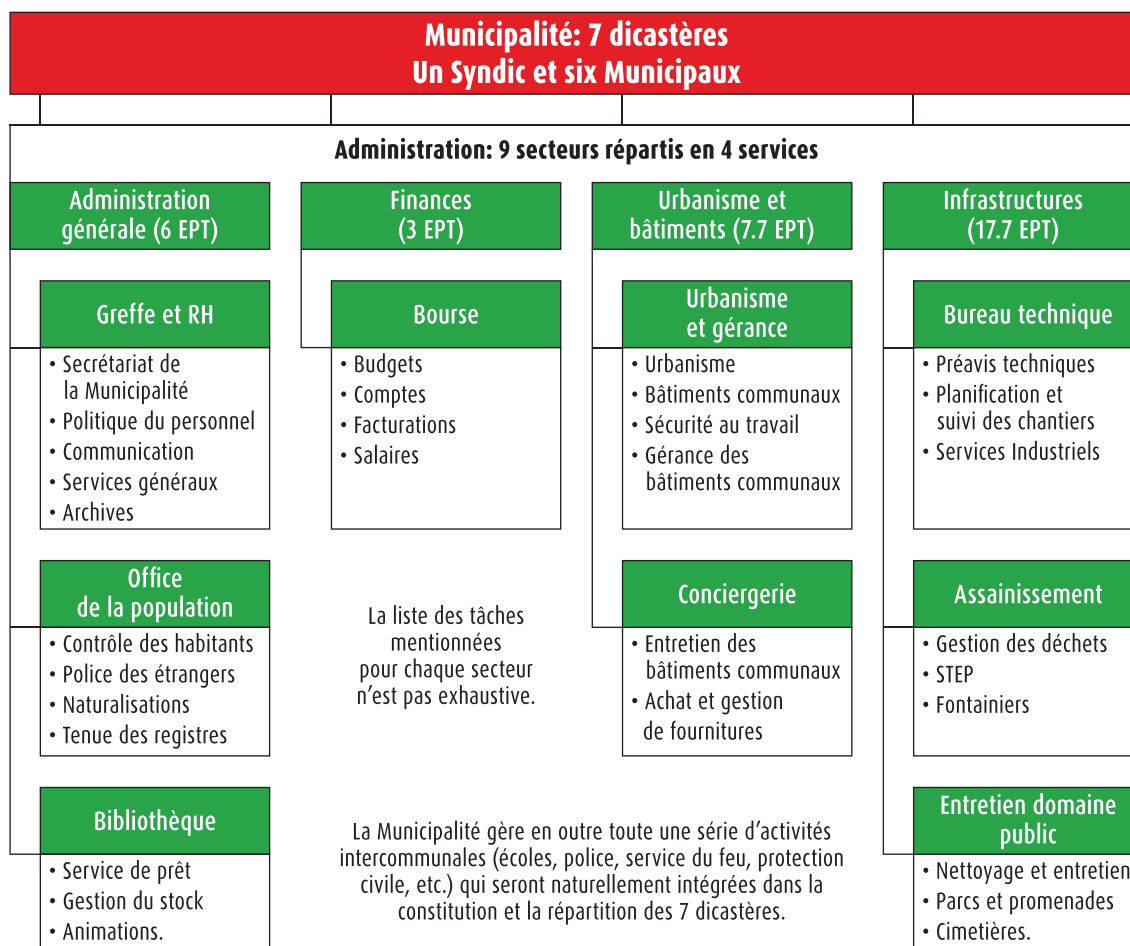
Municipalité: 7 dicastères
Un Syndic et six Municipaux

Administration: 9 secteurs répartis en 4 services

Administration générale (6 EPT)

Greffe et RH
• Secrétariat de la Municipalité
• Politique du personnel
• Communication
• Services généraux
• Archives

Office de la population
• Contrôle des habitants
• Police des étrangers
• Naturalisations
• Tenue des registres

Bibliothèque
• Service de prêt
• Gestion du stock
• Animations.

Finances (3 EPT)

Bourse
• Budgets
• Comptes
• Facturations
• Salaires

La liste des tâches mentionnées pour chaque secteur n'est pas exhaustive.

Urbanisme et bâtiments (7.7 EPT)

Urbanisme et gérance
• Urbanisme
• Bâtiments communaux
• Sécurité au travail
• Gérance des bâtiments communaux

Conciergerie
• Entretien des bâtiments communaux
• Achat et gestion de fournitures

Infrastructures (17.7 EPT)

Bureau technique
• Préavis techniques
• Planification et suivi des chantiers
• Services Industriels

Assainissement
• Gestion des déchets
• STEP
• Fontainiers

Entretien domaine public
• Nettoyage et entretien
• Parcs et promenades
• Cimetières.

La Municipalité gère en outre toute une série d'activités intercommunales (écoles, police, service du feu, protection civile, etc.) qui seront naturellement intégrées dans la constitution et la répartition des 7 dicastères.